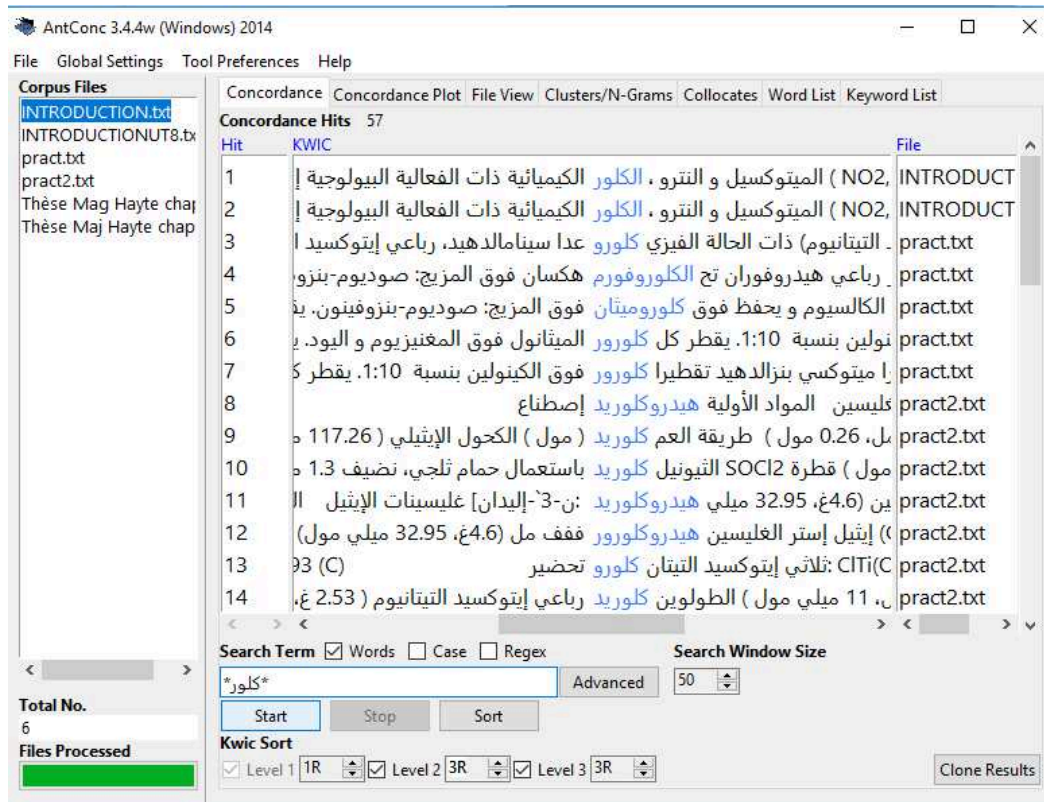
AntConc 3.4.4w (Windows) 2014

File Global Settings Tool Preferences Help

Corpus Files
INTRODUCTION.txt
INTRODUCTIONUT8.tx
pract.txt
pract2.txt
Thèse Mag Hayte chap
Thèse Maj Hayte chap

Concordance | Concordance Plot | File View | Clusters/N-Grams | Collocates | Word List | Keyword List

Concordance Hits 57

| Hit | KWIC | File |
|---|---|---|
| 1 | NO2, ) الميتوكسيل و النترو ، الكلور الكيميائية ذات الفعالية البيولوجية إ | INTRODUCT |
| 2 | NO2, ) الميتوكسيل و النترو ، الكلور الكيميائية ذات الفعالية البيولوجية إ | INTRODUCT |
| 3 | . التيتانيوم) ذات الحالة الفيزي كلورو عدا سينامالدهيد، رباعي إيتوكسيد ا | pract.txt |
| 4 | رباعي هيدروفوران تح الكلوروفورم هكسان فوق المزيج: صوديوم-بنزو | pract.txt |
| 5 | الكالسيوم و يحفظ فوق كلوروميثان فوق المزيج: صوديوم-بنزوفينون. ي | pract.txt |
| 6 | نولين بنسبة 1:10. يقطر كل كلورور الميثانول فوق المغنيزيوم و اليود. ي | pract.txt |
| 7 | ا ميتوكسي بنزالدهيد تقطيرا كلورور فوق الكينولين بنسبة 1:10. يقطر ك | pract.txt |
| 8 | غليسين المواد الأولية هيدروكلوريد إصطناع | pract2.txt |
| 9 | مل، 0.26 مول ) طريقة العم كلوريد ( مول ) الكحول الإيثيلي ( 117.26 م | pract2.txt |
| 10 | مول ) قطرة SOCl2 التيونيل كلوريد باستعمال حمام ثلجي، نضيف 1.3 م | pract2.txt |
| 11 | ين (4.6غ، 32.95 ميلي هيدروكلوريد :ن-3-`-[إيدان] غليسينات الإيثيل ال | pract2.txt |
| 12 | ) إيثيل إستر الغليسين هيدروكلورور ففف مل (4.6غ، 32.95 ميلي مول) | pract2.txt |
| 13 | 93 (C) :ثلاثي إيتوكسيد التيتان كلورو تحضير ClTi(C | pract2.txt |
| 14 | ، 11 ميلي مول ) الطولوين كلوريد رباعي إيتوكسيد التيتانيوم ( 2.53 غ، | pract2.txt |

Search Term ☑ Words ☐ Case ☐ Regex
*كلور*
Advanced
Search Window Size
50

Start Stop Sort

Kwic Sort
Level 1 1R ☑ Level 2 3R ☑ Level 3 3R

Clone Results

Total No.
6
Files Processed